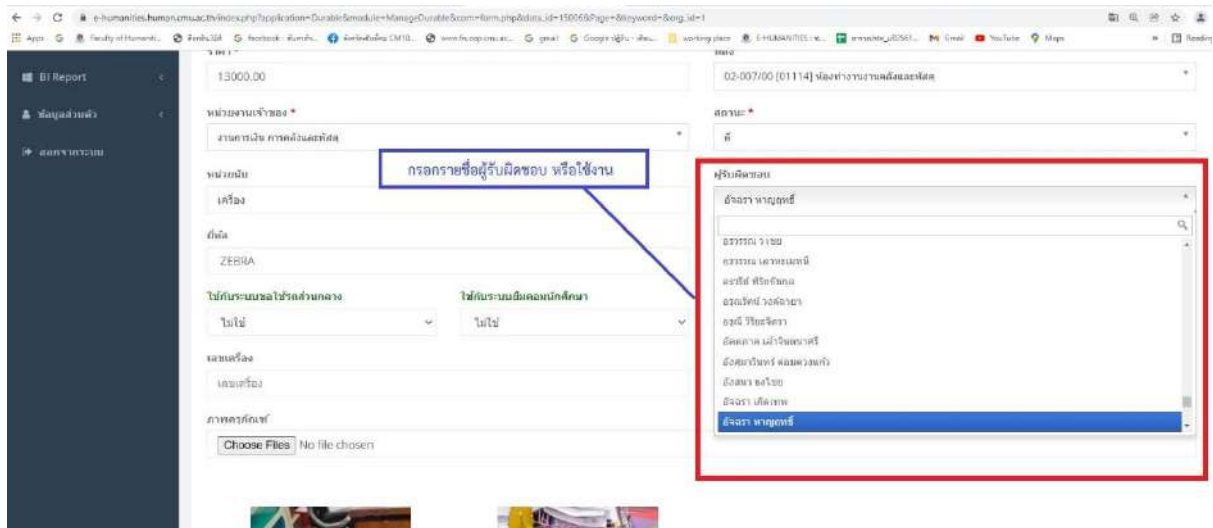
e-humanities.human.cmu.ac.th/index.php?application=Durable&module=ManageDurable&com=form.php&data_id=15006&Page=&keyword=&org_id=1

Apps Faculty of Humanit... facebook YouTube Maps

BI Report

ข้อมูลส่วนตัว

ออกจากระบบ

ราคา *

13000.00

ห้อง

02-007/00 [01114] ห้องทำงานงานคลังและพัสดุ

หน่วยงานเจ้าของ *

งานการเงิน การคลังและพัสดุ

สถานะ *

ดี

หน่วยนับ

กรอกรายชื่อผู้รับผิดชอบ หรือใช้งาน

ผู้รับผิดชอบ

เครื่อง

อัจฉรา หาญฤทธิ์

ยี่ห้อ

ZEBRA

ใช้กับระบบขอใช้รถส่วนกลาง

ใช้กับระบบยืมคอมนักศึกษา

ไม่ใช่

ไม่ใช่

เลขเครื่อง

เลขเครื่อง

ภาพครุภัณฑ์

Choose Files No file chosen

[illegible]
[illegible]
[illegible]
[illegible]
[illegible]
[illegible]
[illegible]
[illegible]
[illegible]
อัจฉรา หาญฤทธิ์